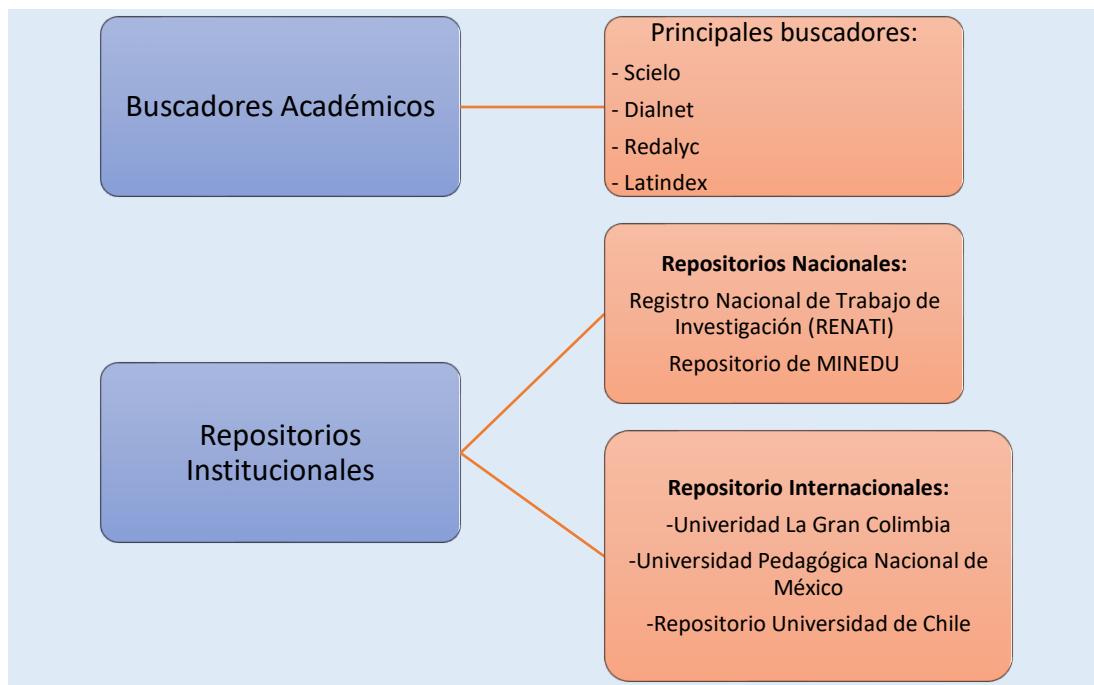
Buscadores Académicos

Principales buscadores:
- Scielo
- Dialnet
- Redalyc
- Latindex

Repositorios Institucionales

Repositorios Nacionales:

Registro Nacional de Trabajo de Investigación (RENATI)

Repositorio de MINEDU

Repositorio Internacionales:

-Univeridad La Gran Colimbia

-Universidad Pedagógica Nacional de México

-Repositorio Universidad de Chile